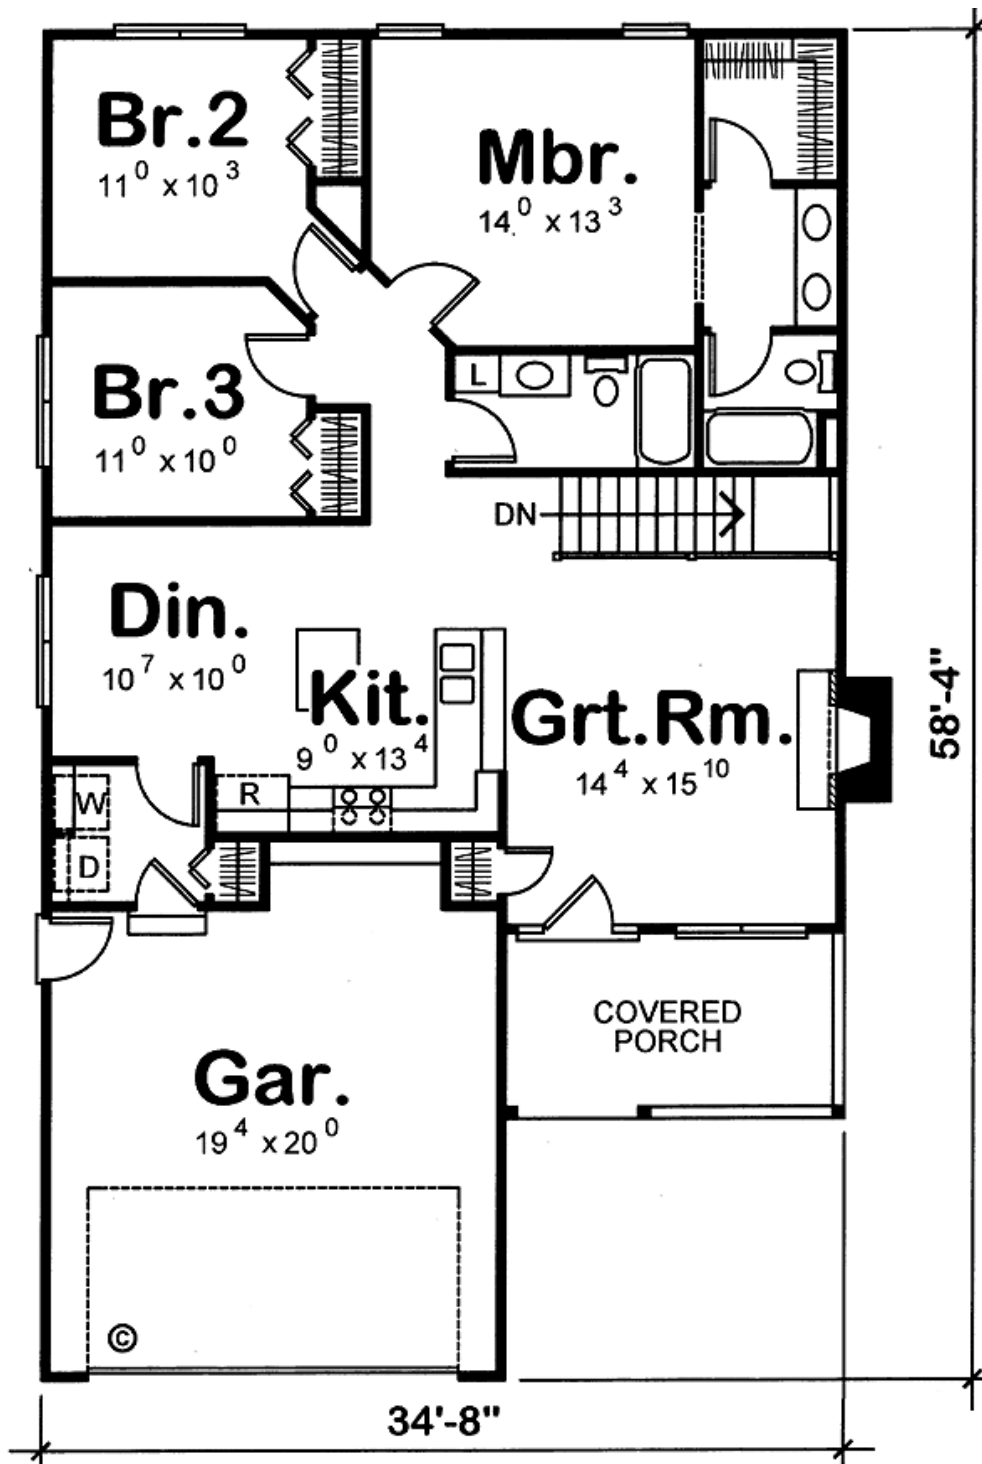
Br.2
$11^0 \times 10^3$

Mbr.
$14^0 \times 13^3$

Br.3
$11^0 \times 10^0$

L

DN

Din.
$10^7 \times 10^0$

Kit.
$9^0 \times 13^4$

Grt.Rm.
$14^4 \times 15^{10}$

58'-4"

W

D

R

COVERED PORCH

Gar.
$19^4 \times 20^0$

©

34'-8"